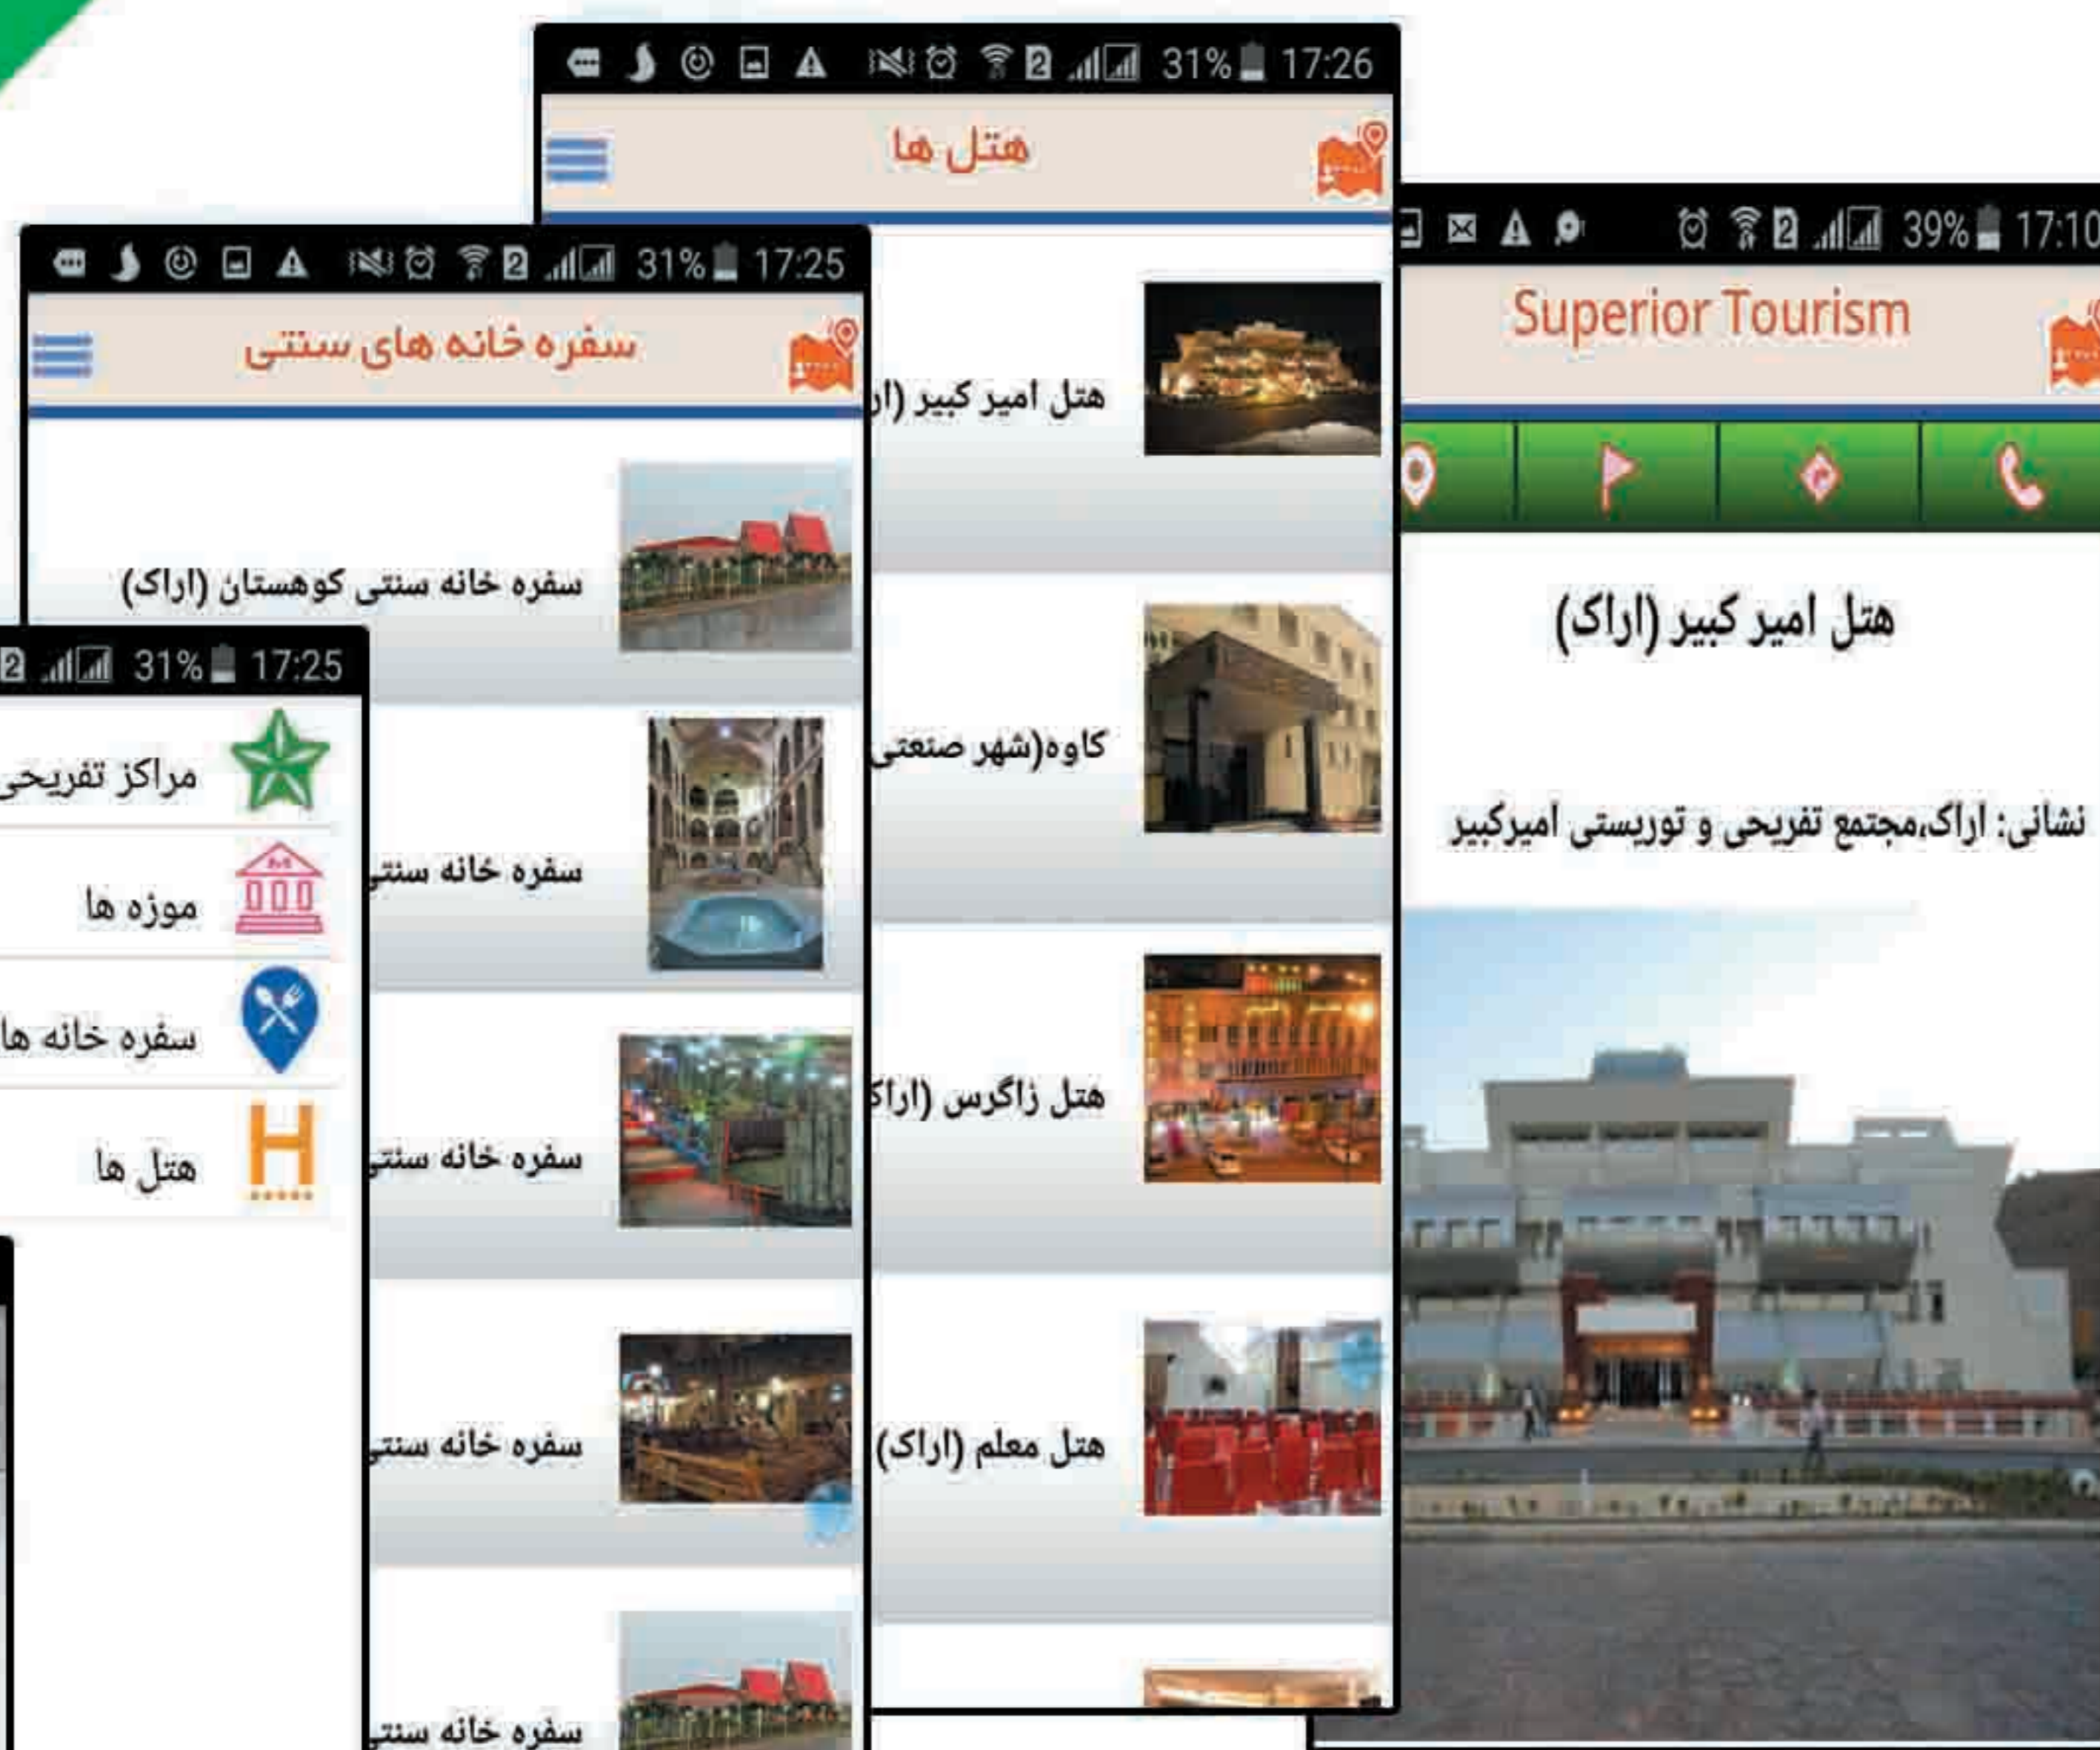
31% 17:26
هتل ها

هتل امیر کبیر (ار

کاوه(شهر صنعتی

هتل زاگرس (اراک

هتل معلم (اراک)

31% 17:25
سفره خانه های سنتی

سفره خانه سنتی کوهستان (اراک)

سفره خانه سنتی

سفره خانه سنتی

سفره خانه سنتی

سفره خانه سنتی

31% 17:25
مراکز تفریحی

موزه ها

سفره خانه ها

هتل ها

39% 17:10
Superior Tourism

هتل امیر کبیر (اراک)

نشانی: اراک،مجتمع تفریحی و توریستی امیرکبیر